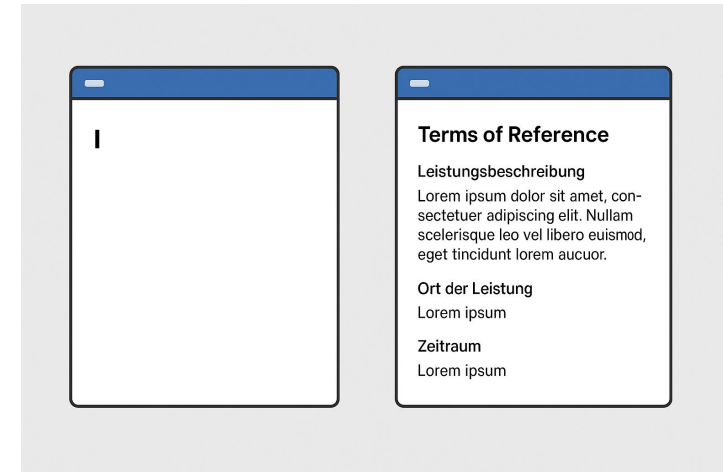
I

Terms of Reference

Leistungsbeschreibung

Lorem ipsum dolor sit amet, consectetuer adipiscing elit. Nullam scelerisque leo vel libero euismod, eget tincidunt lorem aucuor.

Ort der Leistung

Lorem ipsum

Zeitraum

Lorem ipsum